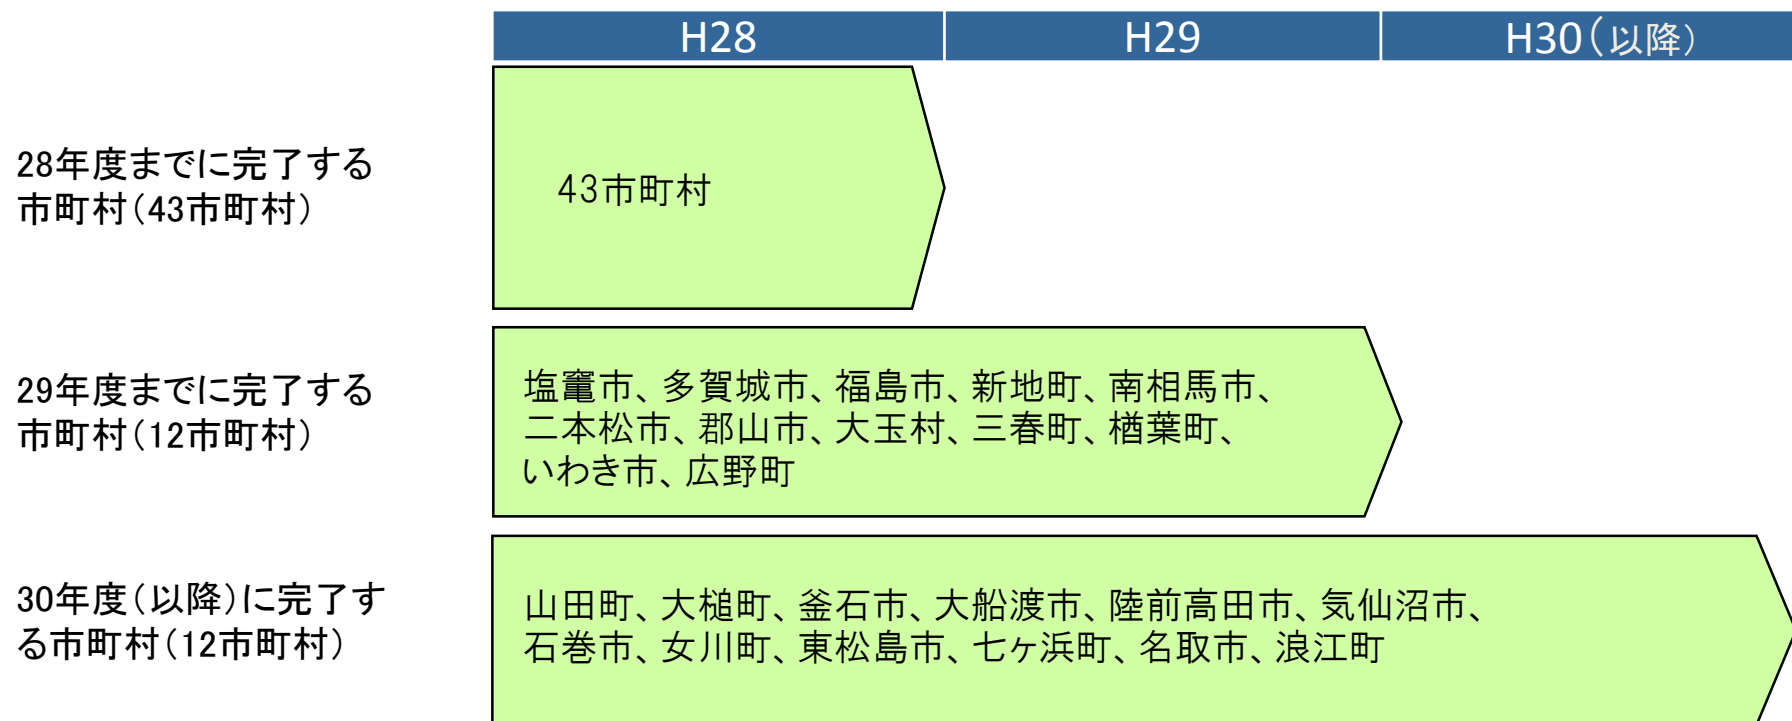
| | H28 | H29 | H30（以降） |
|---|---|---|---|

28年度までに完了する市町村（43市町村）

43市町村

29年度までに完了する市町村（12市町村）

塩竈市、多賀城市、福島市、新地町、南相馬市、二本松市、郡山市、大玉村、三春町、楢葉町、いわき市、広野町

30年度（以降）に完了する市町村（12市町村）

山田町、大槌町、釜石市、大船渡市、陸前高田市、気仙沼市、石巻市、女川町、東松島市、七ヶ浜町、名取市、浪江町